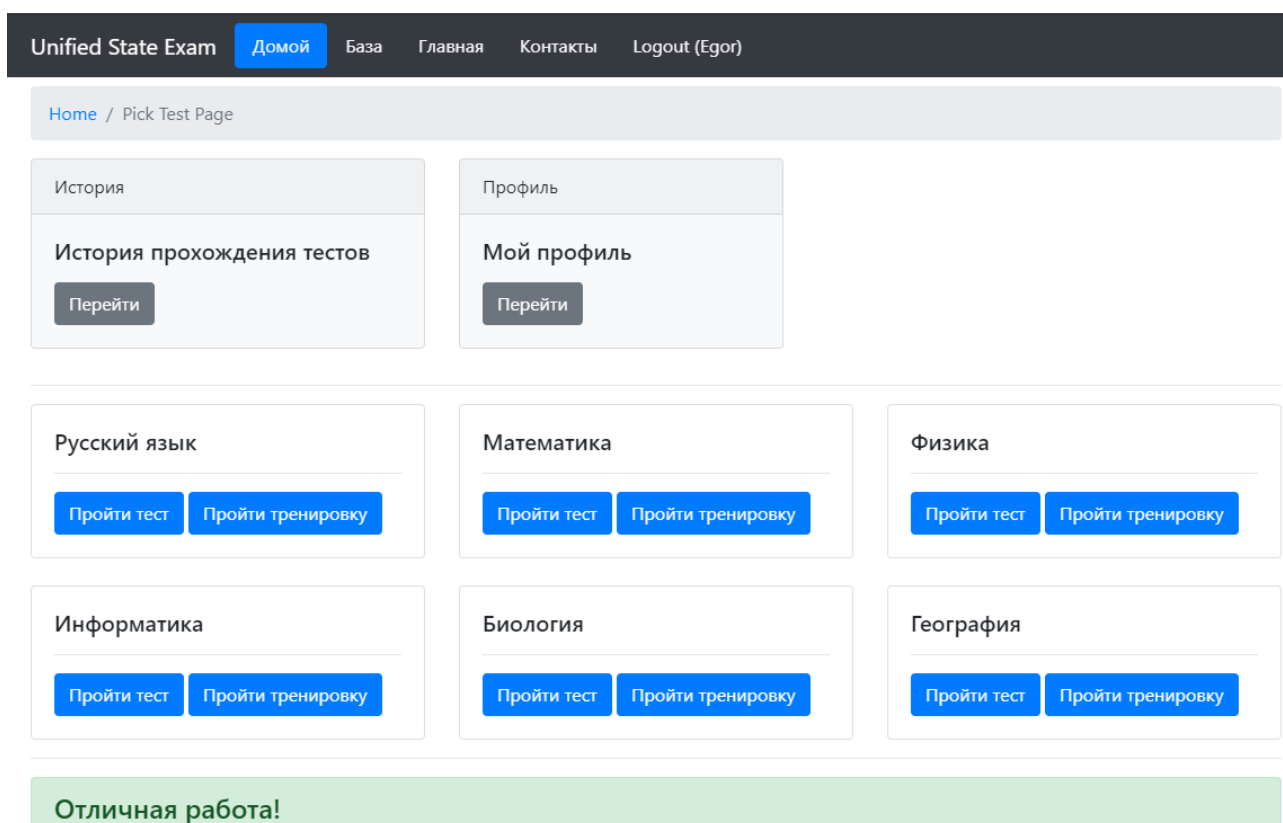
Unified State Exam Домой База Главная Контакты Logout (Egor)

Home / Pick Test Page

История

История прохождения тестов

Перейти

Профиль

Мой профиль

Перейти

Русский язык

Пройти тест Пройти тренировку

Математика

Пройти тест Пройти тренировку

Физика

Пройти тест Пройти тренировку

Информатика

Пройти тест Пройти тренировку

Биология

Пройти тест Пройти тренировку

География

Пройти тест Пройти тренировку

Отличная работа!